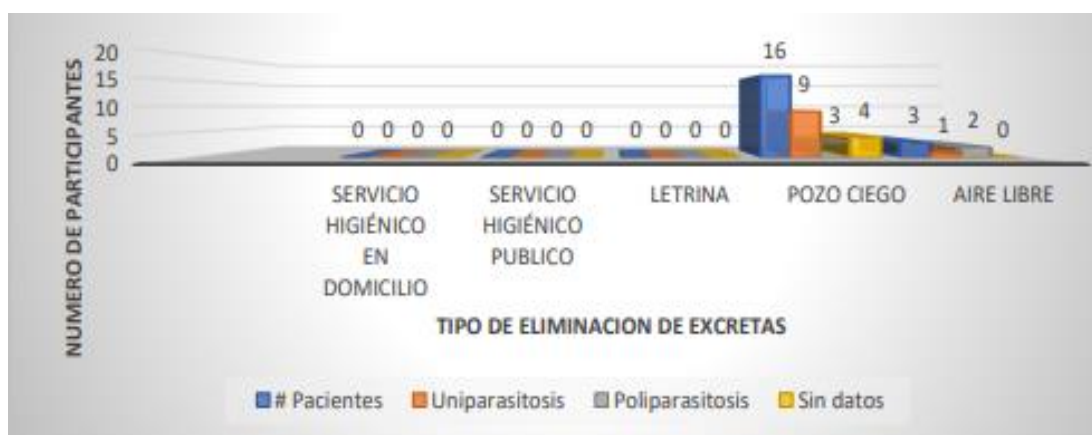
NUMERO DE PARTICIPANTES

20
15
10
5
0

0 0 0 0
0 0 0 0
0 0 0 0
16
9
3 4
3
1 2 0

SERVICIO HIGIÉNICO EN DOMICILIO
SERVICIO HIGIÉNICO PUBLICO
LETRINA
POZO CIEGO
AIRE LIBRE

TIPO DE ELIMINACION DE EXCRETAS

# Pacientes
Uniparasitosis
Poliparasitosis
Sin datos